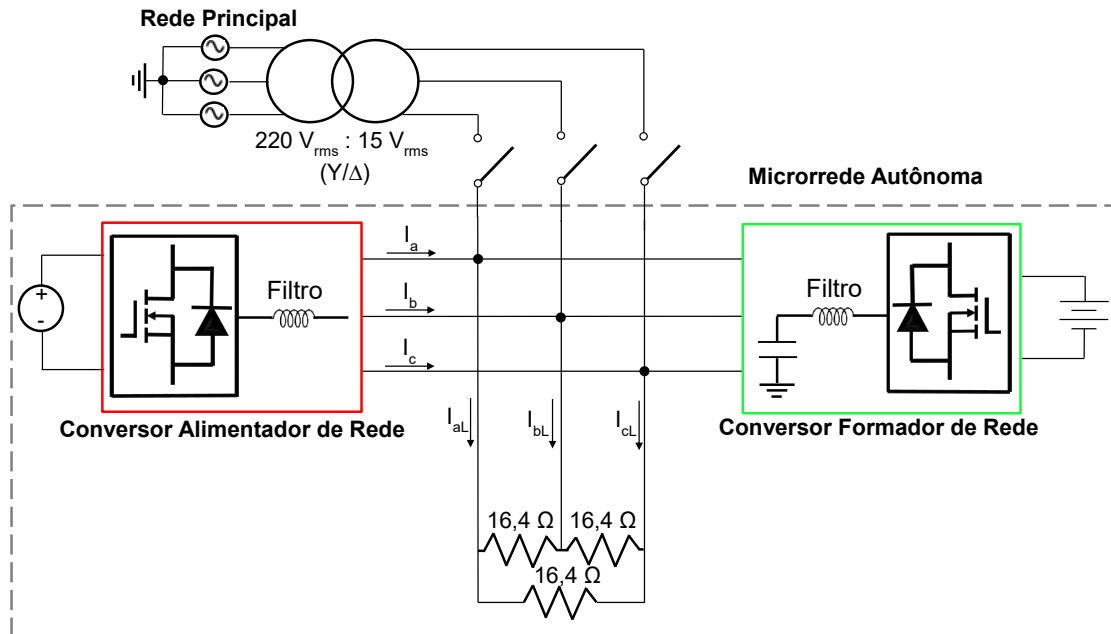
Rede Principal

220 $V_{rms}$ : 15 $V_{rms}$
(Y/Δ)

Microrrede Autônoma

$I_a$
$I_b$
$I_c$

+
-

Filtro

Filtro

Conversor Alimentador de Rede

Conversor Formador de Rede

$I_{aL}$
$I_{bL}$
$I_{cL}$

16,4 Ω
16,4 Ω
16,4 Ω